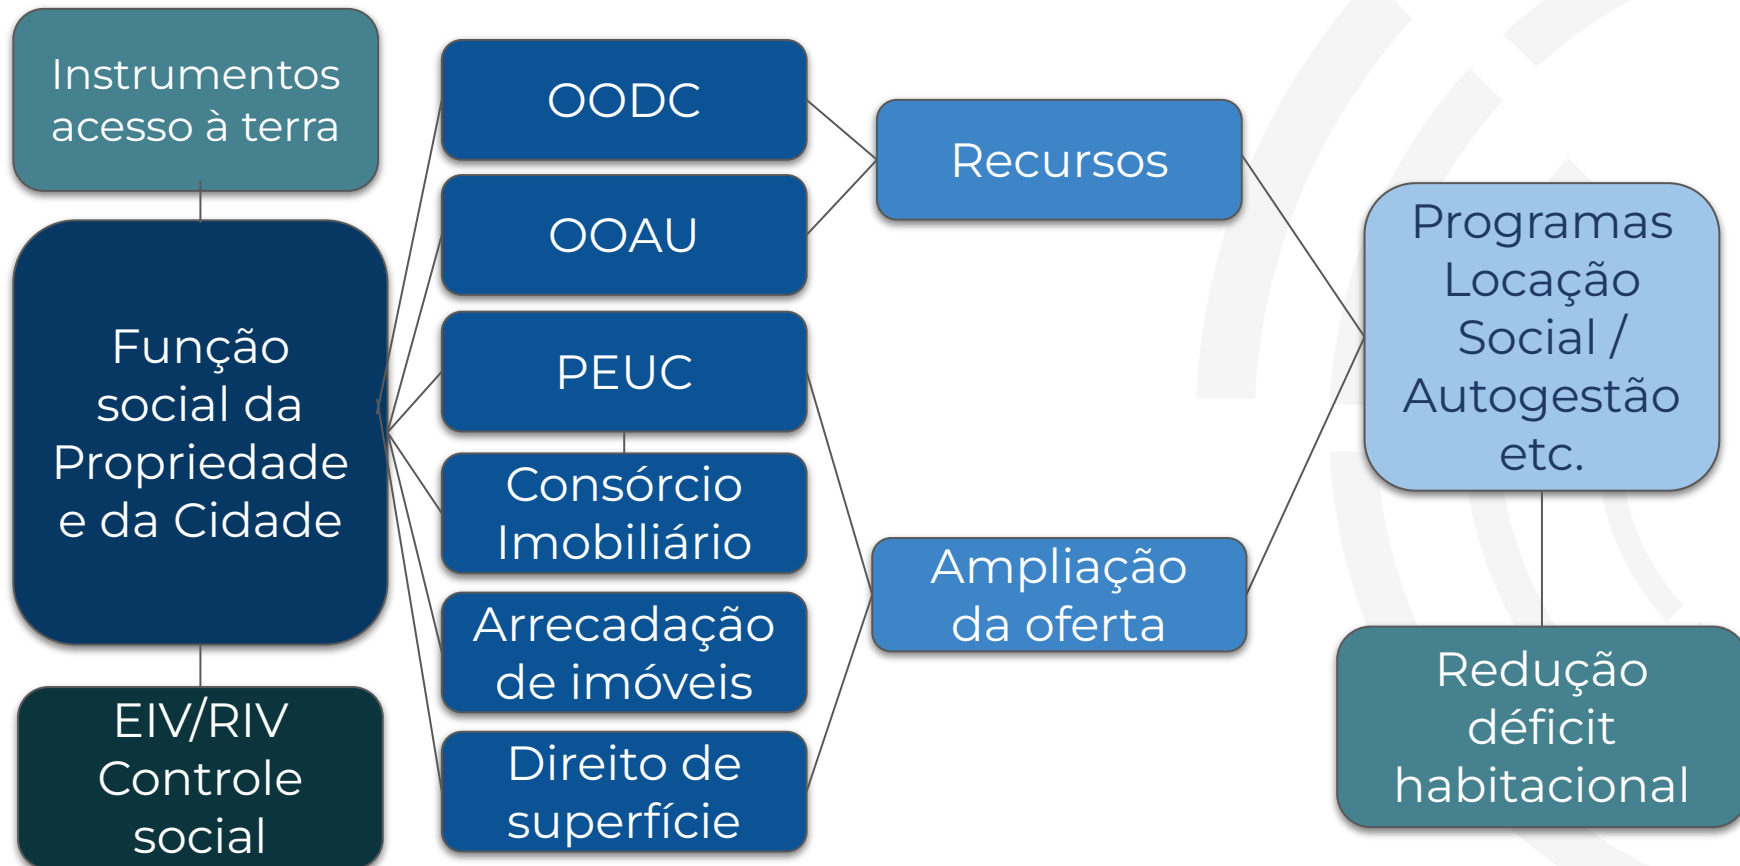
Instrumentos acesso à terra

Função social da Propriedade e da Cidade

EIV/RIV Controle social

OODC

OOAU

PEUC

Consórcio Imobiliário

Arrecadação de imóveis

Direito de superfície

Recursos

Ampliação da oferta

Programas Locação Social / Autogestão etc.

Redução déficit habitacional